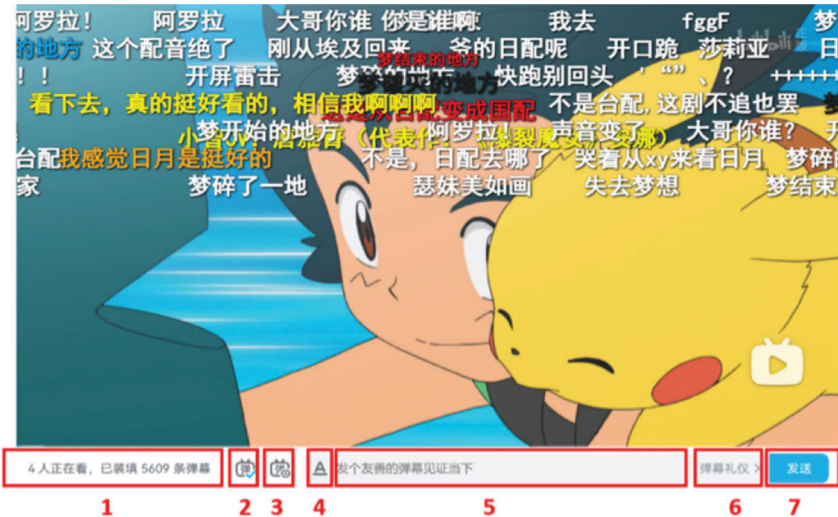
阿罗拉！ 阿罗拉 大哥你谁 你是谁啊 我去 fggF 梦
的地方 这个配音绝了 刚从埃及回来 爷的日配呢 开口跪 莎莉亚 日
！！ 开屏雷击 梦结束的地方 快跑别回头 '"'、? ++++
梦结束的地方
看下去，真的挺好看的，相信我啊啊啊 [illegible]变成国配 不是台配，这剧不追也罢
小智JV，洛亚！（代表作《暴裂魔女 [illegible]娜》） 梦开始的地方 阿罗拉 声音变了 大哥你谁？
台配 我感觉日月是挺好的 不是，日配去哪了 哭着从xy来看日月 梦碎
家 梦碎了一地 瑟妹美如画 失去梦想 梦结束

4 人正在看，已装填 5609 条弹幕
发个友善的弹幕见证当下
弹幕礼仪 >
发送
1 2 3 4 5 6 7